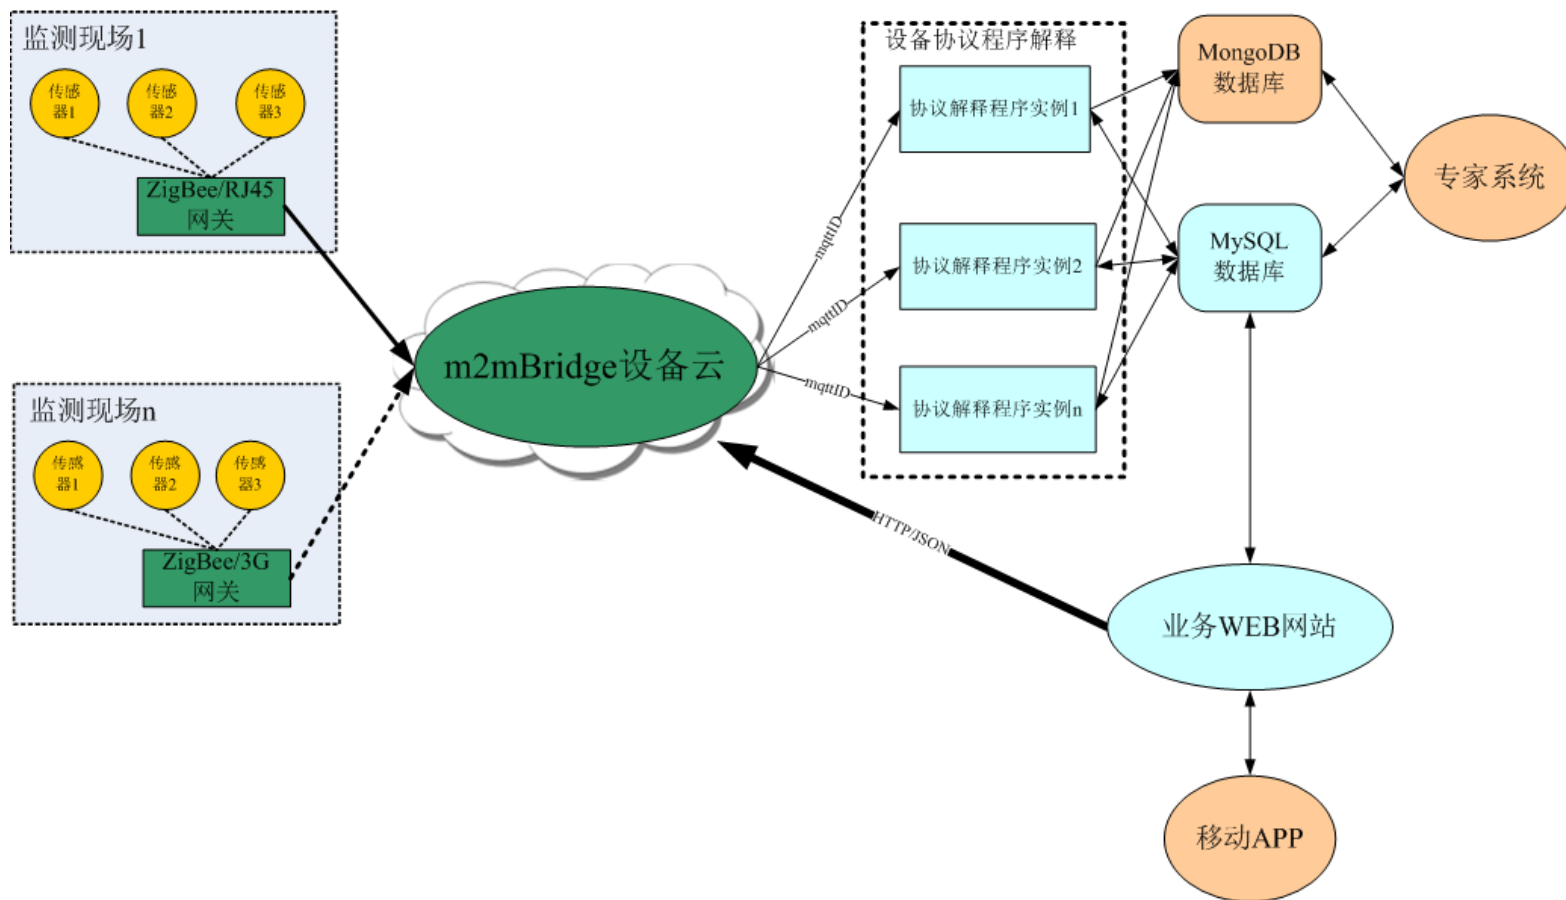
监测现场1

传感器1

传感器2

传感器3

ZigBee/RJ45网关

监测现场n

传感器1

传感器2

传感器3

ZigBee/3G网关

m2mBridge设备云

mqttID

mqttID

mqttID

设备协议程序解释

协议解释程序实例1

协议解释程序实例2

协议解释程序实例n

MongoDB数据库

MySQL数据库

专家系统

HTTP/JSON

业务WEB网站

移动APP